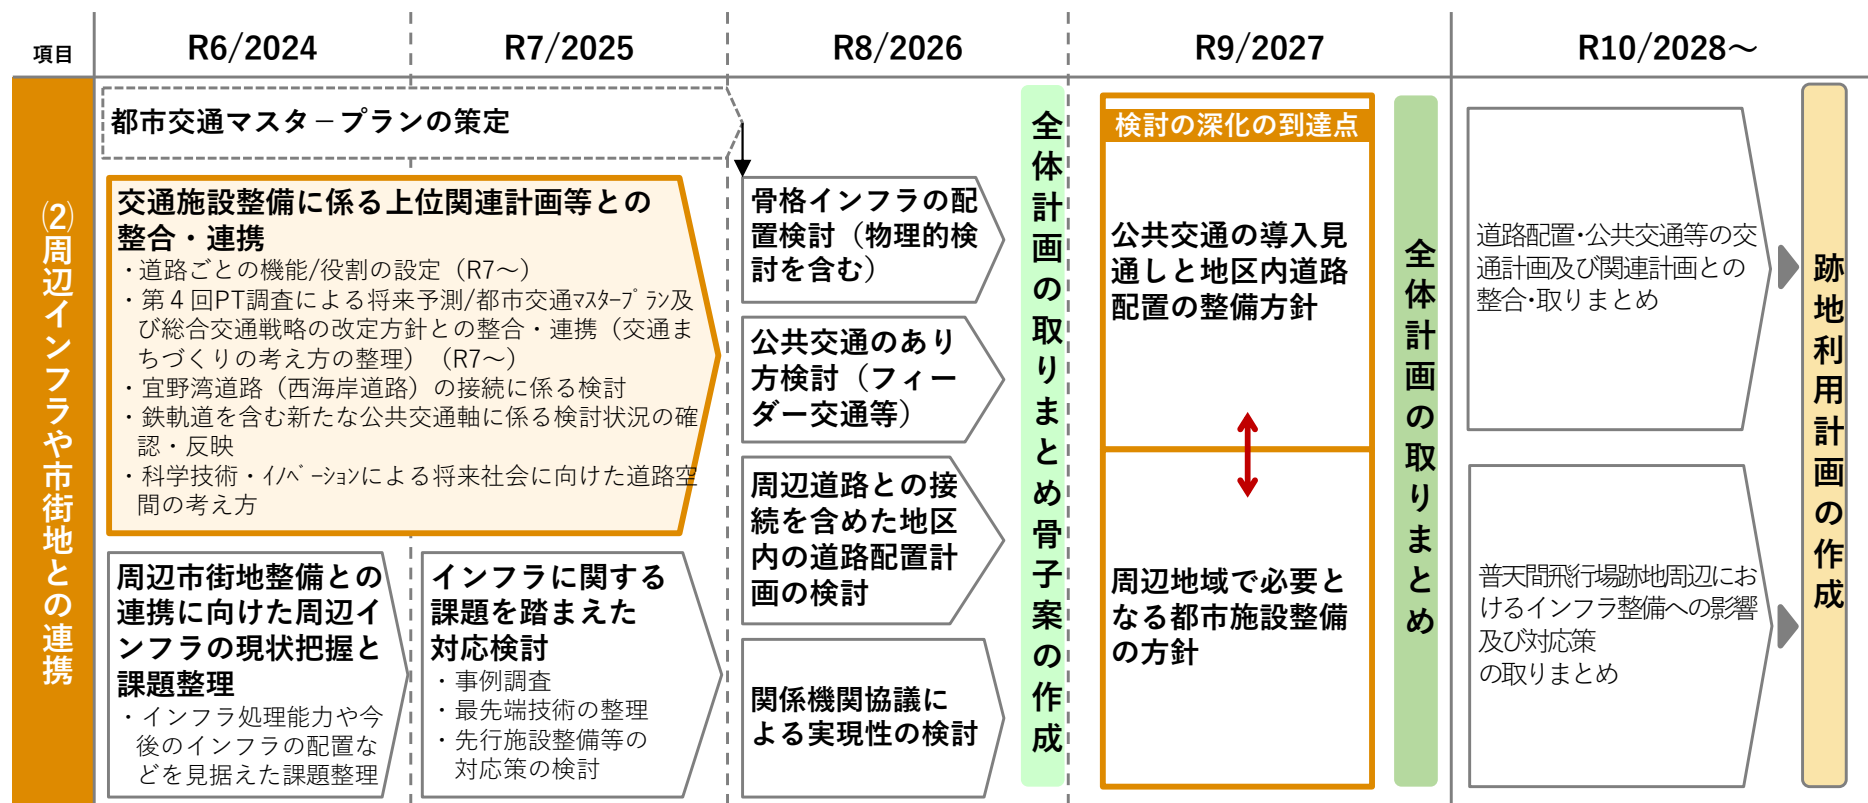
項目

R6/2024

R7/2025

R8/2026

R9/2027

R10/2028～

⑵周辺インフラや市街地との連携

都市交通マスタ－プランの策定

交通施設整備に係る上位関連計画等との整合・連携
・道路ごとの機能/役割の設定（R7～）
・第４回PT調査による将来予測/都市交通ﾏｽﾀｰﾌﾟﾗﾝ及び総合交通戦略の改定方針との整合・連携（交通まちづくりの考え方の整理）（R7～）
・宜野湾道路（西海岸道路）の接続に係る検討
・鉄軌道を含む新たな公共交通軸に係る検討状況の確認・反映
・科学技術・ｲﾉﾍﾞｰｼｮﾝによる将来社会に向けた道路空間の考え方

周辺市街地整備との連携に向けた周辺インフラの現状把握と課題整理
・インフラ処理能力や今後のインフラの配置などを見据えた課題整理

インフラに関する課題を踏まえた対応検討
・事例調査
・最先端技術の整理
・先行施設整備等の対応策の検討

骨格インフラの配置検討（物理的検討を含む）

公共交通のあり方検討（フィーダー交通等）

周辺道路との接続を含めた地区内の道路配置計画の検討

関係機関協議による実現性の検討

全体計画の取りまとめ骨子案の作成

検討の深化の到達点

公共交通の導入見通しと地区内道路配置の整備方針

周辺地域で必要となる都市施設整備の方針

全体計画の取りまとめ

道路配置･公共交通等の交通計画及び関連計画との整合･取りまとめ

普天間飛行場跡地周辺におけるインフラ整備への影響及び対応策の取りまとめ

跡地利用計画の作成